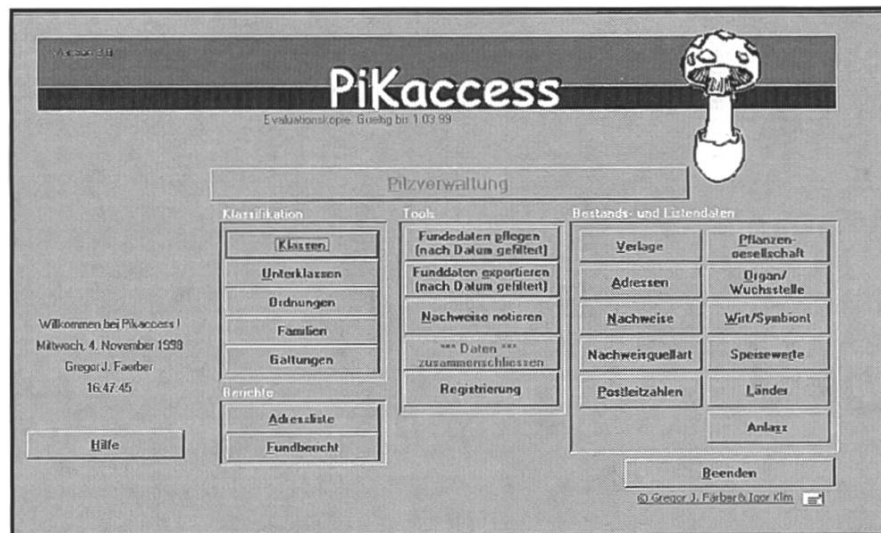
Version 3.0

PiKaccess

Evaluationskopie: Gueltig bis 1.03.99

Pilzverwaltung

Klassifikation

Klassen

Unterklassen

Ordnungen

Familien

Gattungen

Berichte

Adressliste

Fundbericht

Tools

Fundedaten pflegen (nach Datum gefiltert)

Funddaten exportieren (nach Datum gefiltert)

Nachweise notieren

*** Daten *** zusammenschliessen

Registrierung

Bestands- und Listendaten

Verlage

Pflanzengesellschaft

Adressen

Organ/ Wuchsstelle

Nachweise

Wirt/Symbiont

Nachweisquellart

Speisewerte

Postleitzahlen

Länder

Anlass

Beenden

Willkommen bei Pikaccess !

Mittwoch, 4. November 1998

Gregor J. Faerber

16:47:45

Hilfe

© Gregor J. Färber & Igor Klim